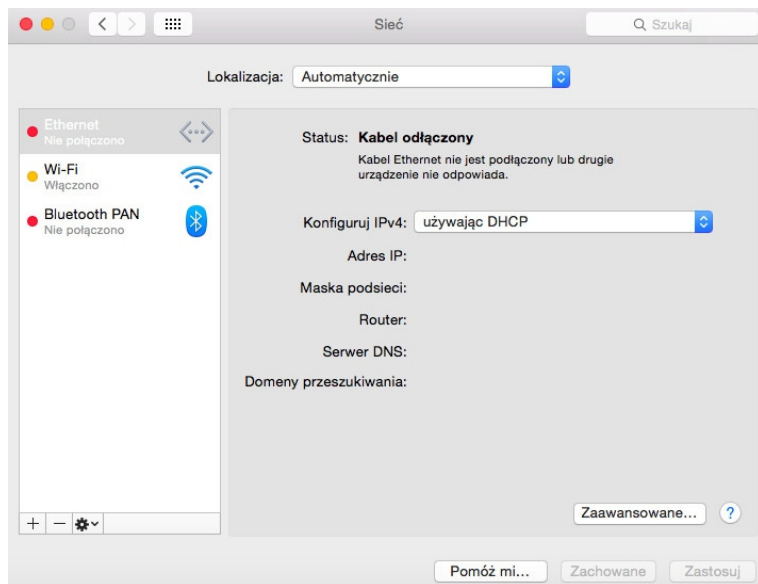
Sieć

Szukaj

Lokalizacja: Automatycznie

Ethernet
Nie połączono

Wi-Fi
Włączono

Bluetooth PAN
Nie połączono

Status: Kabel odłączony
Kabel Ethernet nie jest podłączony lub drugie urządzenie nie odpowiada.

Konfiguruj IPv4: używając DHCP

Adres IP:

Maska podsieci:

Router:

Serwer DNS:

Domeny przeszukiwania:

Zaawansowane...

?

+ −

Pomóż mi...

Zachowane

Zastosuj